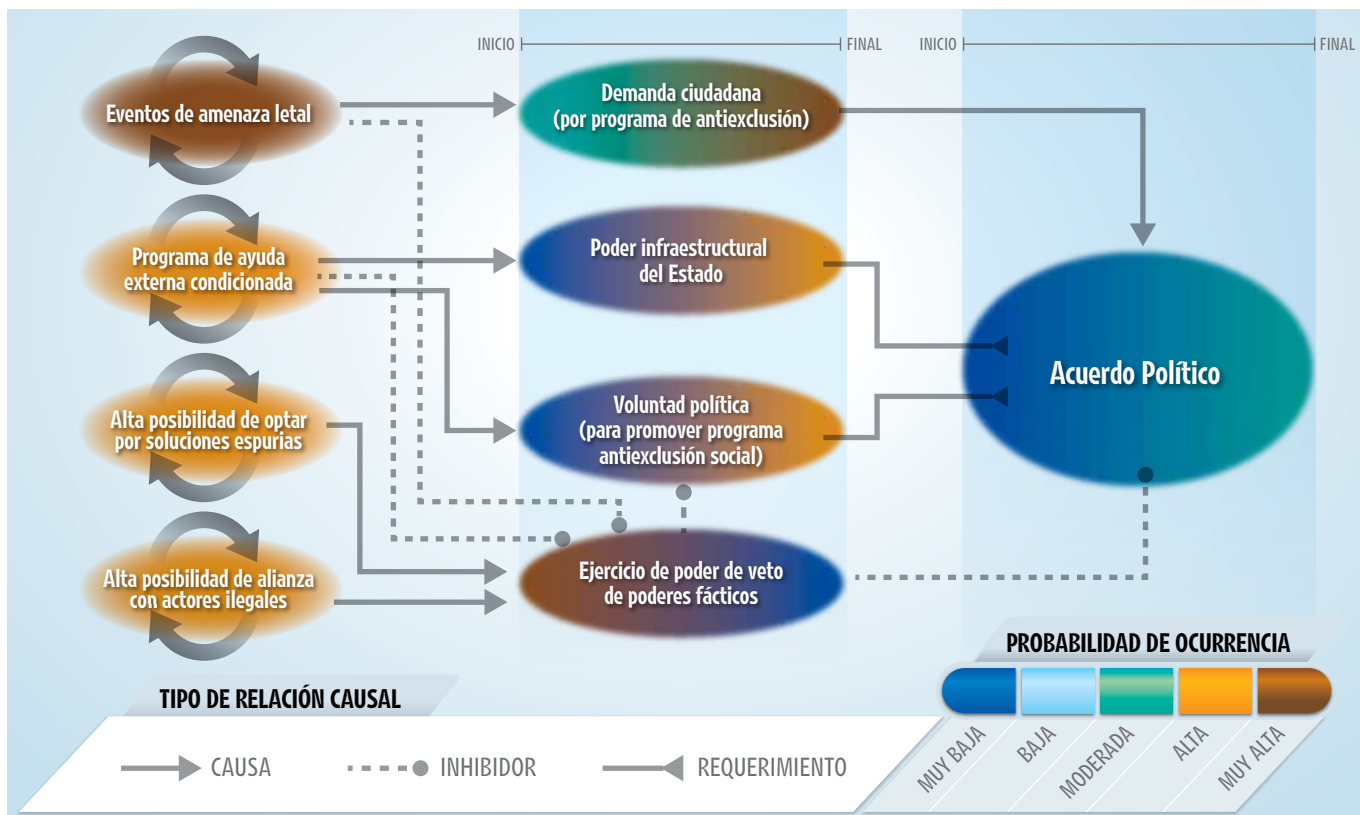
INICIO FINAL INICIO FINAL

Eventos de amenaza letal

Programa de ayuda externa condicionada

Alta posibilidad de optar por soluciones espurias

Alta posibilidad de alianza con actores ilegales

Demanda ciudadana (por programa de antiexclusión)

Poder infraestructural del Estado

Voluntad política (para promover programa antiexclusión social)

Ejercicio de poder de veto de poderes fácticos

Acuerdo Político

PROBABILIDAD DE OCURRENCIA

MUY BAJA BAJA MODERADA ALTA MUY ALTA

TIPO DE RELACIÓN CAUSAL

CAUSA INHIBIDOR REQUERIMIENTO